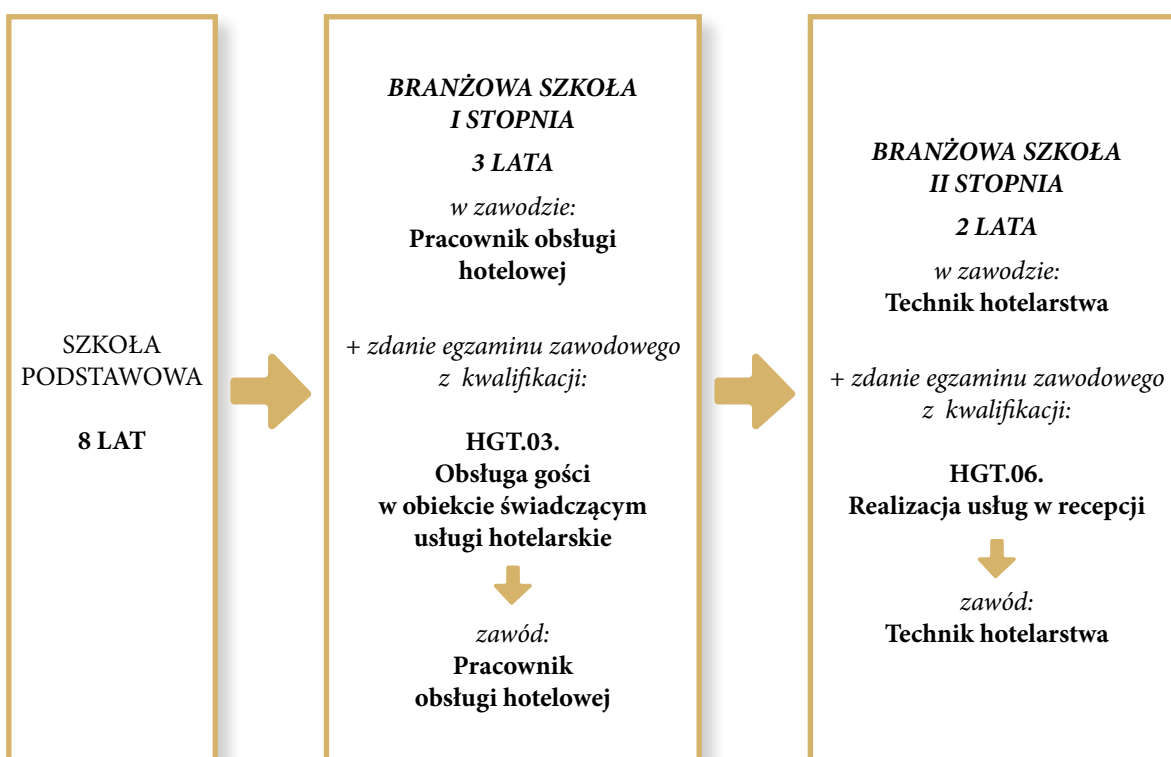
SZKOŁA PODSTAWOWA

8 LAT

BRANŻOWA SZKOŁA I STOPNIA

3 LATA

w zawodzie:
Pracownik obsługi hotelowej

+ zdanie egzaminu zawodowego z kwalifikacji:

HGT.03.
Obsługa gości w obiekcie świadczącym usługi hotelarskie

zawód:
Pracownik obsługi hotelowej

BRANŻOWA SZKOŁA II STOPNIA

2 LATA

w zawodzie:
Technik hotelarstwa

+ zdanie egzaminu zawodowego z kwalifikacji:

HGT.06.
Realizacja usług w recepcji

zawód:
Technik hotelarstwa